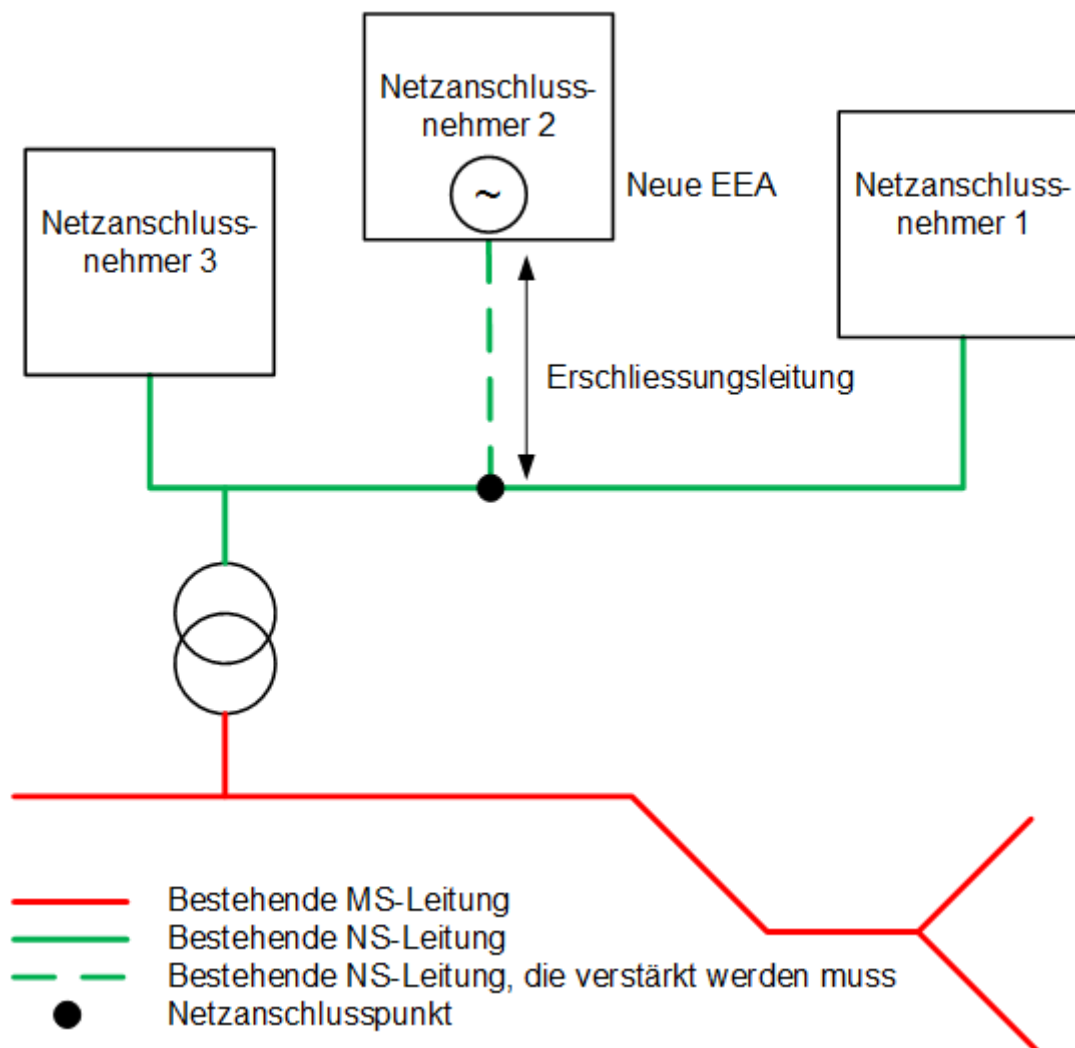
Netzanschlussnehmer 2

~

Neue EEA

Netzanschlussnehmer 3

Netzanschlussnehmer 1

Erschliessungsleitung

Bestehende MS-Leitung
Bestehende NS-Leitung
Bestehende NS-Leitung, die verstärkt werden muss
Netzanschlusspunkt